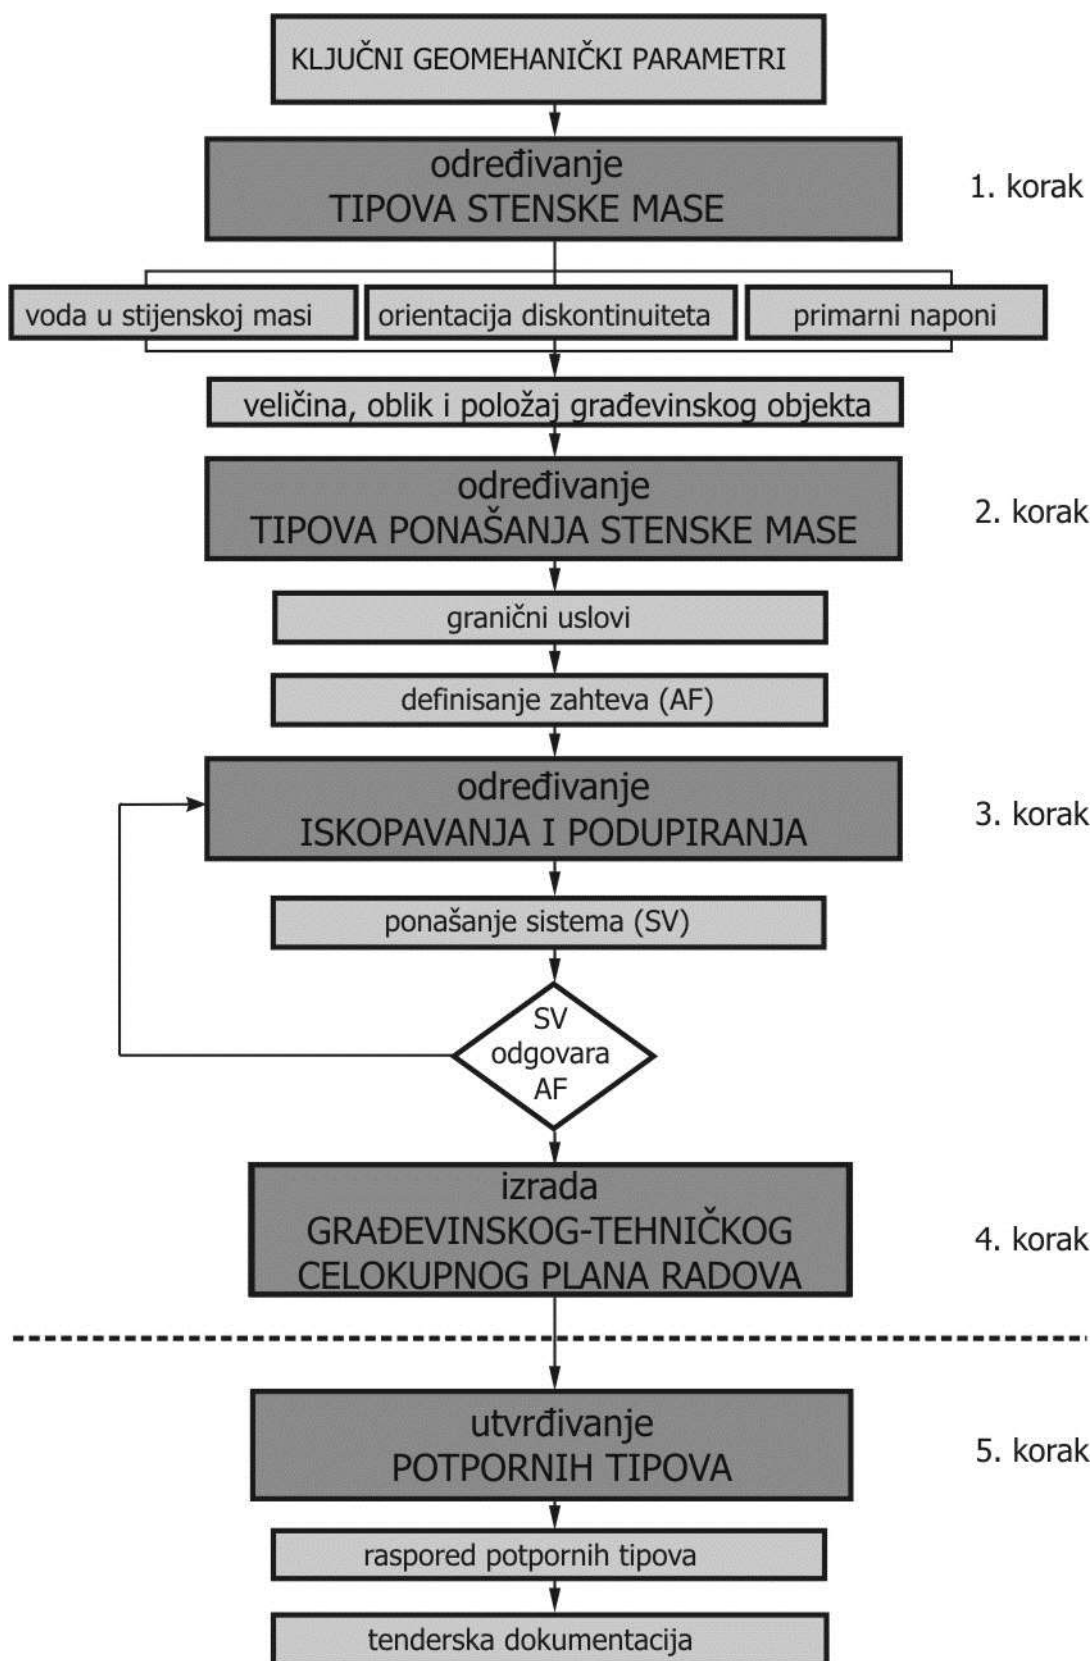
KLJUČNI GEOMEHANIČKI PARAMETRI

određivanje
TIPOVA STENSKE MASE

1. korak

voda u stijenskoj masi

orientacija diskontinuiteta

primarni naponi

veličina, oblik i položaj građevinskog objekta

određivanje
TIPOVA PONAŠANJA STENSKE MASE

2. korak

granični uslovi

definisanje zahteva (AF)

određivanje
ISKOPAVANJA I PODUPIRANJA

3. korak

ponašanje sistema (SV)

SV
odgovara
AF

izrada
GRAĐEVINSKOG-TEHNIČKOG
CELOKUPNOG PLANA RADOVA

4. korak

utvrđivanje
POTPORNIH TIPOVA

5. korak

raspored potpornih tipova

tenderska dokumentacija